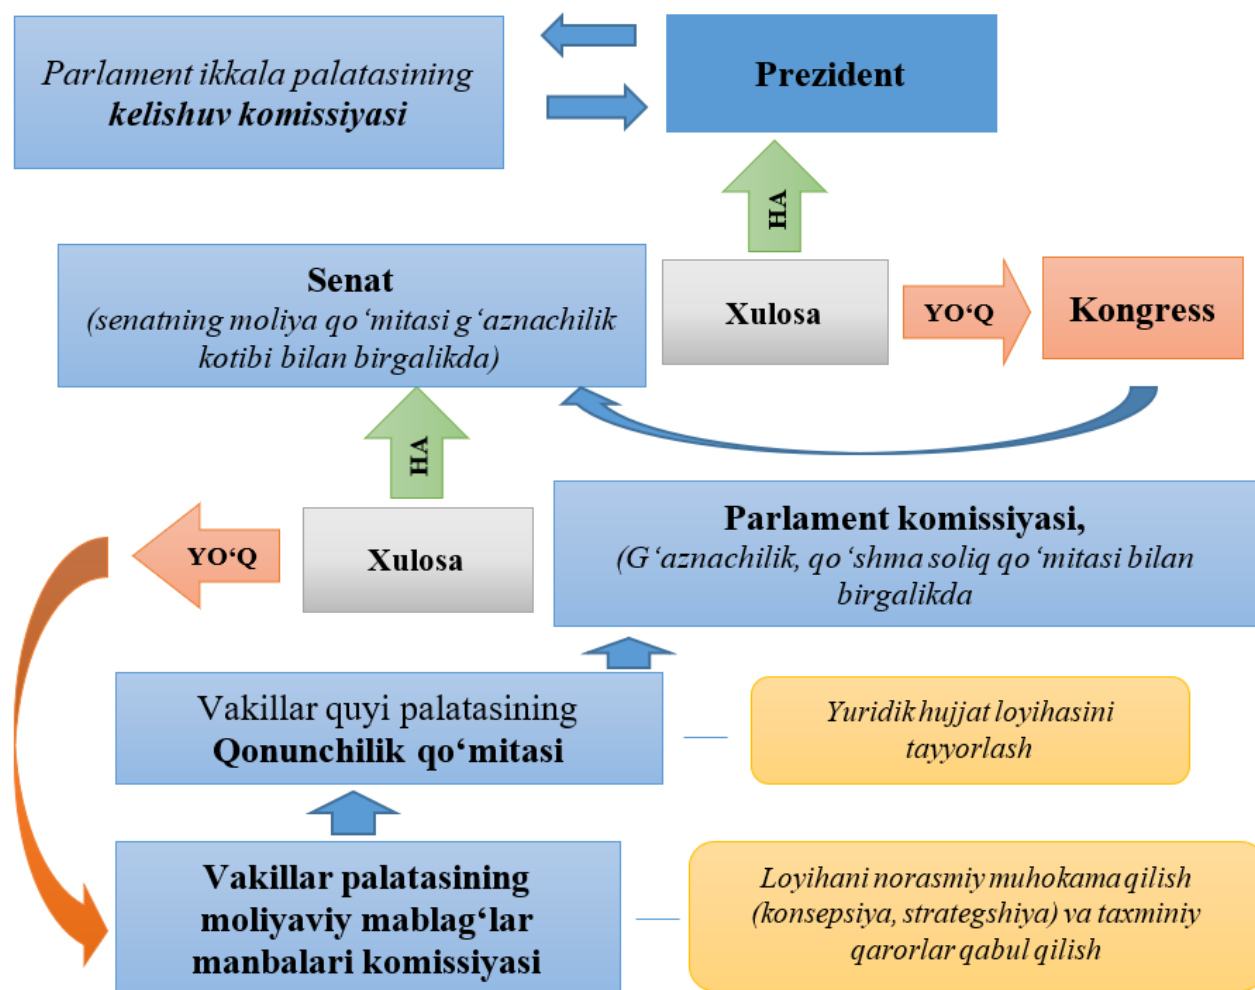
Parlament ikkala palatasining kelishuv komissiyasi

Prezident

HA

Senat (senatning moliya qo'mitasi g'aznachilik kotibi bilan birgalikda)

Xulosa

YO'Q

Kongress

HA

YO'Q

Xulosa

Parlament komissiyasi, (G'aznachilik, qo'shma soliq qo'mitasi bilan birgalikda

Vakillar quyi palatasining Qonunchilik qo'mitasi

Yuridik hujjat loyihasini tayyorlash

Vakillar palatasining moliyaviy mablag'lar manbalari komissiyasi

Loyihani norasmiy muhokama qilish (konsepsiya, strategshiya) va taxminiy qarorlar qabul qilish